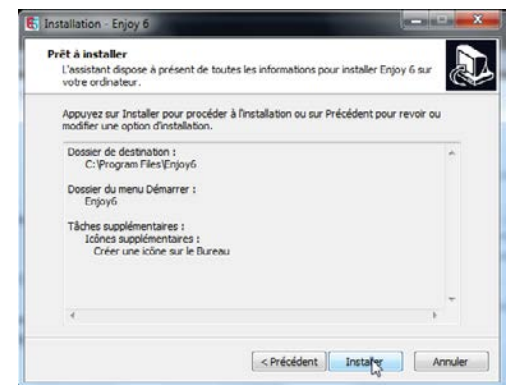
Installation - Enjoy 6

Prêt à installer
L'assistant dispose à présent de toutes les informations pour installer Enjoy 6 sur votre ordinateur.

Appuyez sur Installer pour procéder à l'installation ou sur Précédent pour revoir ou modifier une option d'installation.

Dossier de destination :
C:\Program Files\Enjoy6

Dossier du menu Démarrer :
Enjoy6

Tâches supplémentaires :
Icônes supplémentaires :
Créer une icône sur le Bureau

< Précédent
Installer
Annuler